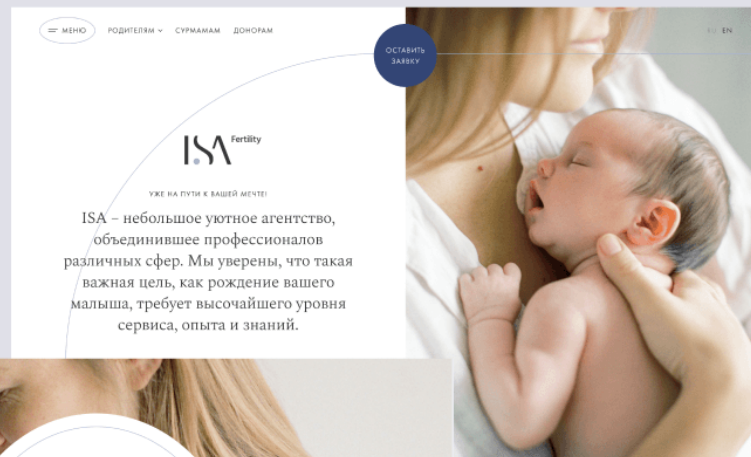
МЕНЮ РОДИТЕЛЯМ СУРМАМАМ ДОНОРАМ

ОСТАВИТЬ ЗАЯВКУ

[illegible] EN

ISA Fertility

УЖЕ НА ПУТИ К ВАШЕЙ МЕЧТЕ!

ISA – небольшое уютное агентство, объединившее профессионалов различных сфер. Мы уверены, что такая важная цель, как рождение вашего малыша, требует высочайшего уровня сервиса, опыта и знаний.